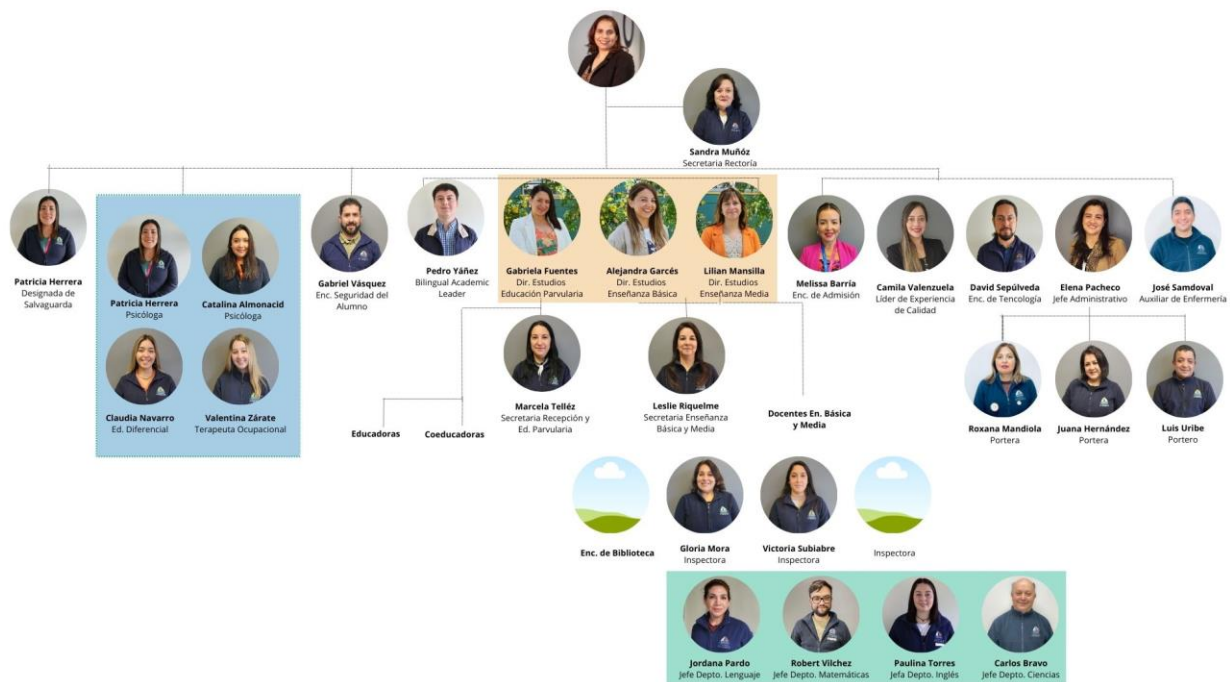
Sandra Muñóz
Secretaria Rectoría

Patricia Herrera
Designada de Salvaguarda

Patricia Herrera
Psicóloga

Catalina Almonacid
Psicóloga

Claudia Navarro
Ed. Diferencial

Valentina Zárate
Terapeuta Ocupacional

Gabriel Vásquez
Enc. Seguridad del Alumno

Pedro Yáñez
Bilingual Academic Leader

Gabriela Fuentes
Dir. Estudios Educación Parvularia

Alejandra Garcés
Dir. Estudios Enseñanza Básica

Lilian Mansilla
Dir. Estudios Enseñanza Media

Melissa Barría
Enc. de Admisión

Camila Valenzuela
Líder de Experiencia de Calidad

David Sepúlveda
Enc. de Tecnología

Elena Pacheco
Jefe Administrativo

José Samdoval
Auxiliar de Enfermería

Roxana Mandiola
Portera

Juana Hernández
Portera

Luis Uribe
Portero

Educadoras

Coeducadoras

Marcela Telléz
Secretaria Recepción y Ed. Parvularia

Leslie Riquelme
Secretaria Enseñanza Básica y Media

Docentes En. Básica y Media

Enc. de Biblioteca

Gloria Mora
Inspectora

Victoria Subiabre
Inspectora

Inspectora

Jordana Pardo
Jefe Depto. Lenguaje

Robert Vilchez
Jefe Depto. Matemáticas

Paulina Torres
Jefa Depto. Inglés

Carlos Bravo
Jefe Depto. Ciencias